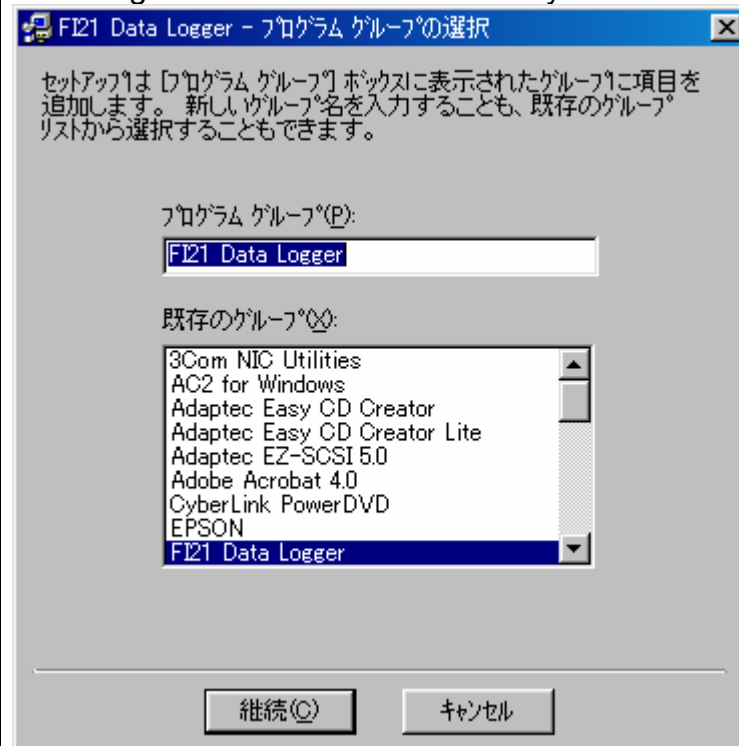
FI21 Data Logger - ﾌﾟﾛｸﾞﾗﾑ ｸﾞﾙｰﾌﾟの選択

ｾｯﾄｱｯﾌﾟは [ﾌﾟﾛｸﾞﾗﾑ ｸﾞﾙｰﾌﾟ] ﾎﾞｯｸｽに表示されたｸﾞﾙｰﾌﾟに項目を追加します。 新しいｸﾞﾙｰﾌﾟ名を入力することも、既存のｸﾞﾙｰﾌﾟﾘｽﾄから選択することもできます。

ﾌﾟﾛｸﾞﾗﾑ ｸﾞﾙｰﾌﾟ(P):

FI21 Data Logger

既存のｸﾞﾙｰﾌﾟ(X):

3Com NIC Utilities
AC2 for Windows
Adaptec Easy CD Creator
Adaptec Easy CD Creator Lite
Adaptec EZ-SCSI 5.0
Adobe Acrobat 4.0
CyberLink PowerDVD
EPSON
FI21 Data Logger

継続(C)
ｷｬﾝｾﾙ